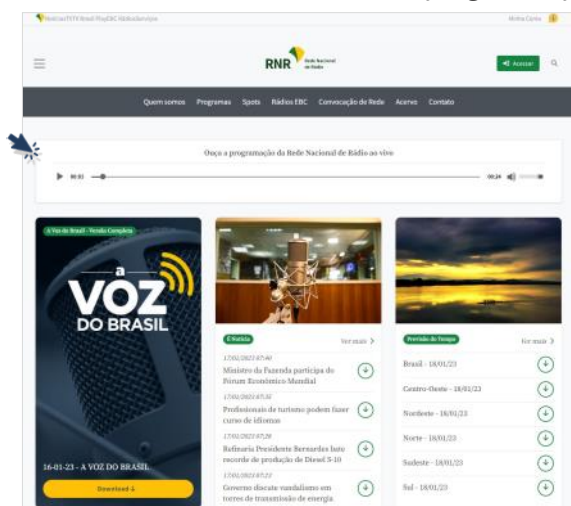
NotíciasTV Brasil PlayEBC Rádios Serviços

Minha Conta

RNR Rede Nacional de Rádio

Acessar

Quem somos Programas Spots Rádios EBC Convocação de Rede Acervo Contato

Ouça a programação da Rede Nacional de Rádio ao vivo

00:02

00:24

A Voz do Brasil - Versão Completa

a VOZ DO BRASIL

16-01-23 - A VOZ DO BRASIL

Download

É Notícia

Ver mais

17/01/2023 07:40
Ministro da Fazenda participa do Fórum Econômico Mundial

17/01/2023 07:32
Profissionais de turismo podem fazer curso de idiomas

17/01/2023 07:28
Refinaria Presidente Bernardes bate recorde de produção de Diesel S-10

17/01/2023 07:22
Governo discute vandalismo em torres de transmissão de energia

Previsão do Tempo

Ver mais

Brasil - 18/01/23

Centro-Oeste - 18/01/23

Nordeste - 18/01/23

Norte - 18/01/23

Sudeste - 18/01/23

Sul - 18/01/23